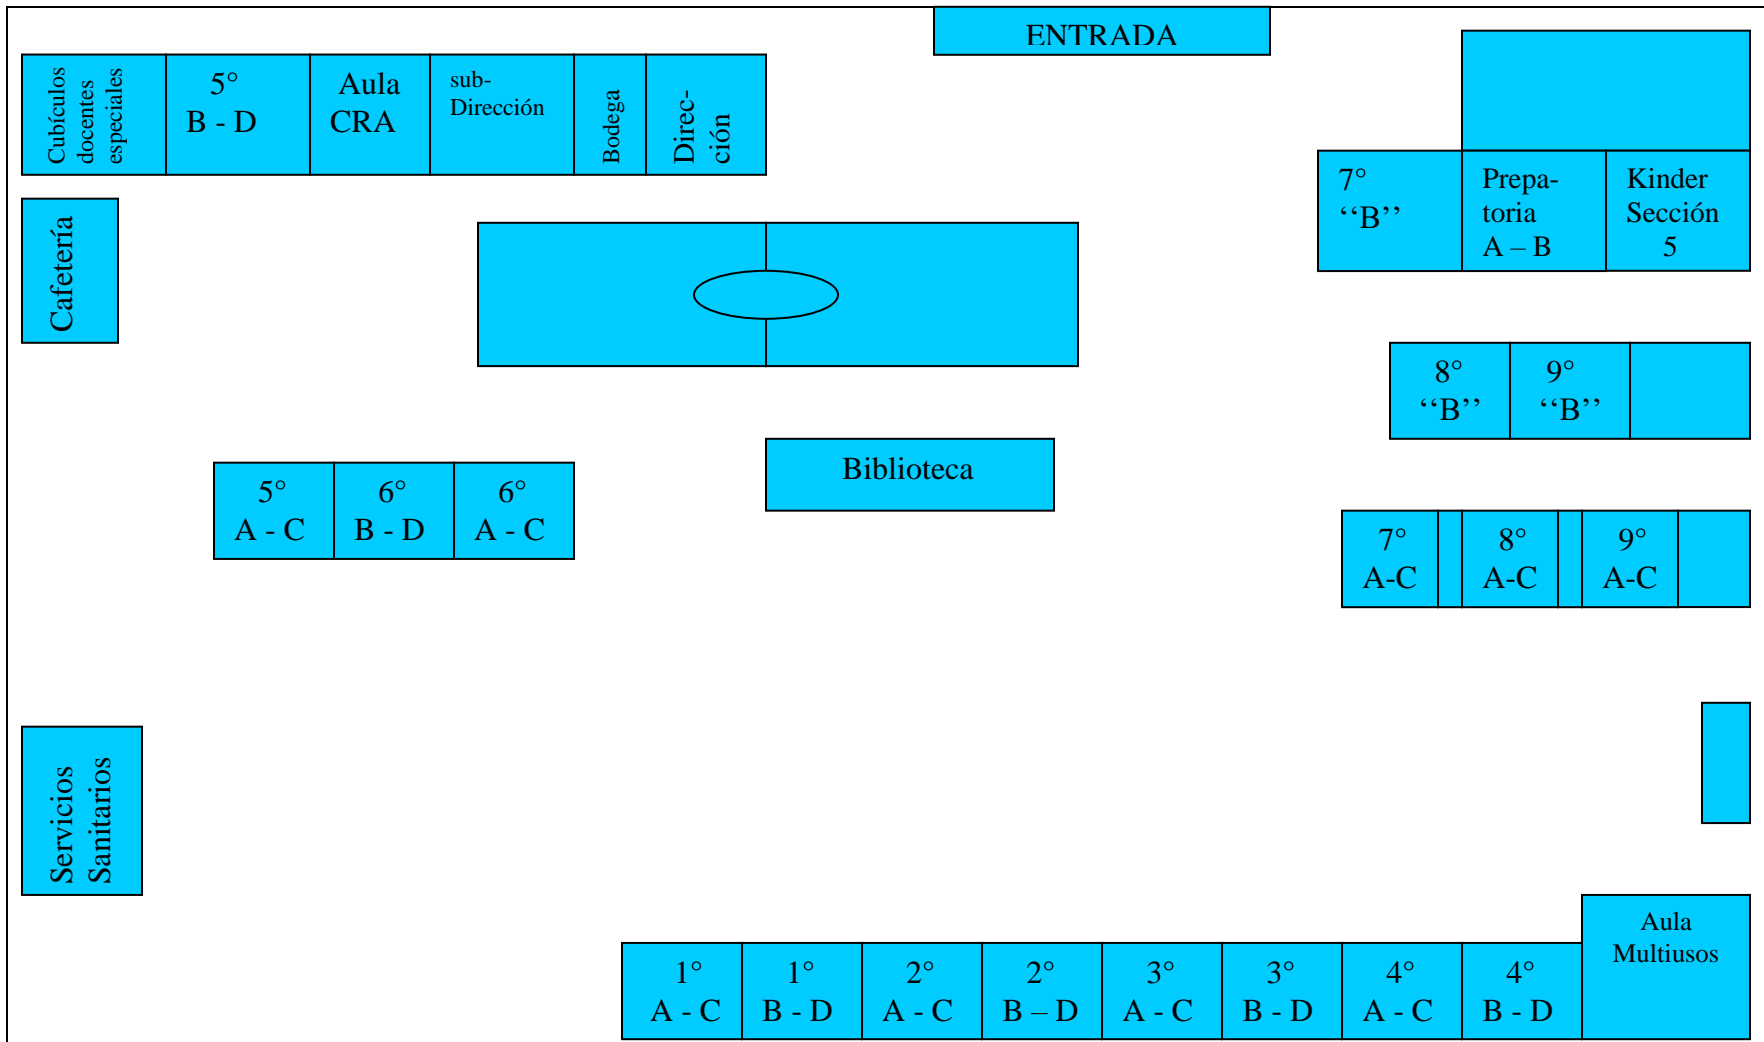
ENTRADA

Cubículos docentes especiales

5° B - D

Aula CRA

sub-Dirección

Bodega

Direc-ción

7° "B"

Prepa-toria A – B

Kinder Sección 5

Cafetería

8° "B"

9° "B"

Biblioteca

5° A - C

6° B - D

6° A - C

7° A-C

8° A-C

9° A-C

Servicios Sanitarios

Aula Multiusos

1° A - C

1° B - D

2° A - C

2° B – D

3° A - C

3° B - D

4° A - C

4° B - D